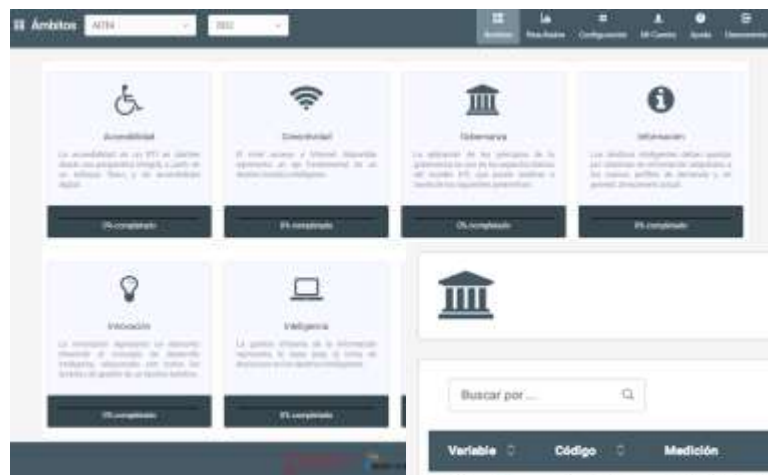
Ámbitos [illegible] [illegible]

Ámbitos Resultados Configuración Mi Cuenta Ayuda Desconectar

Accesibilidad

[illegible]

0% completado

Conectividad

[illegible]

0% completado

Gobernanza

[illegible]

0% completado

Información

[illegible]

0% completado

Innovación

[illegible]

0% completado

Inteligencia

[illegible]

0% completado

Buscar por ...

| Variable | Código | Medición |
|---|---|---|